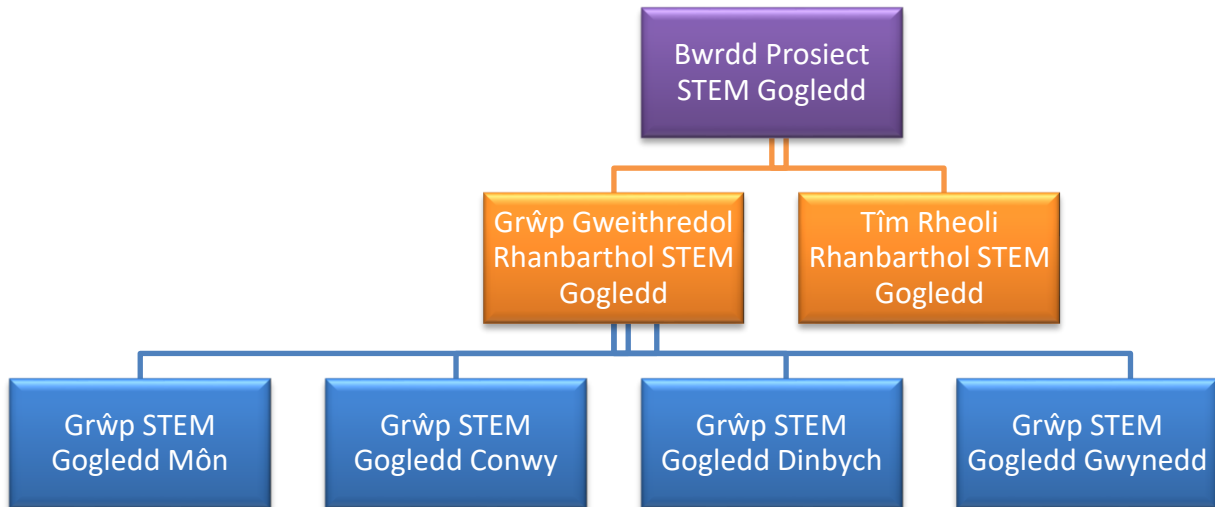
Bwrdd Prosiect STEM Gogledd

Grŵp Gweithredol Rhanbarthol STEM Gogledd

Tîm Rheoli Rhanbarthol STEM Gogledd

Grŵp STEM Gogledd Môn

Grŵp STEM Gogledd Conwy

Grŵp STEM Gogledd Dinbych

Grŵp STEM Gogledd Gwynedd